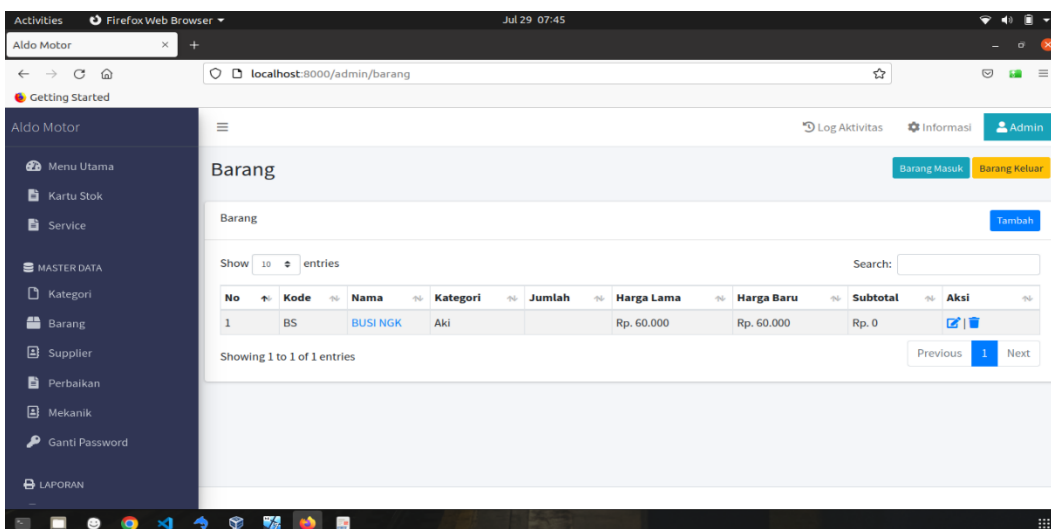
Activities Firefox Web Browser ▾ Jul 29 07:45

Aldo Motor ×

localhost:8000/admin/barang

Getting Started

Aldo Motor

Menu Utama

Kartu Stok

Service

MASTER DATA

Kategori

Barang

Supplier

Perbaikan

Mekanik

Ganti Password

LAPORAN

Log Aktivitas Informasi Admin

Barang

Barang Masuk Barang Keluar

Barang

Tambah

Show 10 entries

Search:

| No | Kode | Nama | Kategori | Jumlah | Harga Lama | Harga Baru | Subtotal | Aksi |
|---|---|---|---|---|---|---|---|---|
| 1 | BS | BUSI NGK | Aki | | Rp. 60.000 | Rp. 60.000 | Rp. 0 | |

Showing 1 to 1 of 1 entries

Previous 1 Next